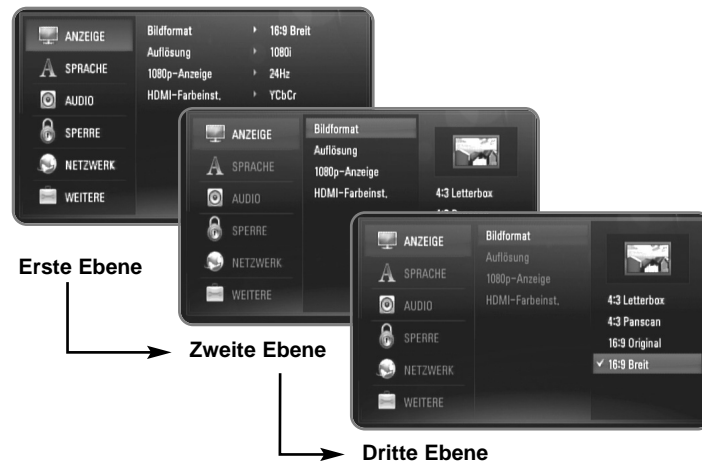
ANZEIGE
SPRACHE
AUDIO
SPERRE
NETZWERK
WEITERE

Bildformat ‣ 16:9 Breit
Auflösung ‣ 1080i
1080p-Anzeige ‣ 24Hz
HDMI-Farbeinst. ‣ YCbCr

ANZEIGE
SPRACHE
AUDIO
SPERRE
NETZWERK
WEITERE

Bildformat
Auflösung
1080p-Anzeige
HDMI-Farbeinst.

4:3 Letterbox
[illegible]

ANZEIGE
SPRACHE
AUDIO
SPERRE
NETZWERK
WEITERE

Bildformat
Auflösung
1080p-Anzeige
HDMI-Farbeinst.

4:3 Letterbox
4:3 Panscan
16:9 Original
✓ 16:9 Breit

Erste Ebene

Zweite Ebene

Dritte Ebene